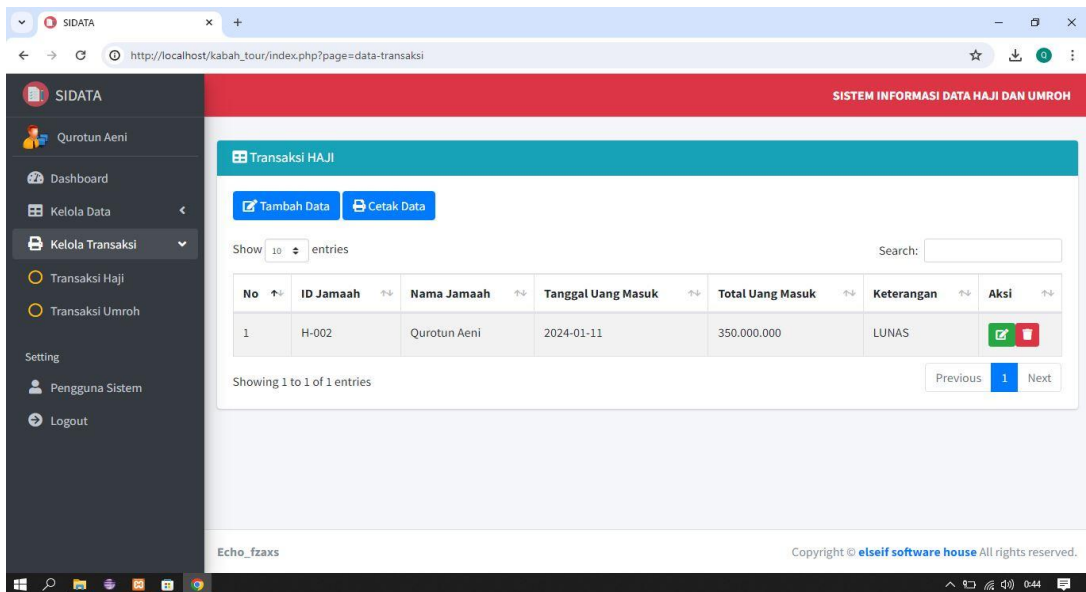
SIDATA

http://localhost/kabah_tour/index.php?page=data-transaksi

SIDATA

SISTEM INFORMASI DATA HAJI DAN UMROH

Qurotun Aeni

Dashboard

Kelola Data

Kelola Transaksi

Transaksi Haji

Transaksi Umroh

Setting

Pengguna Sistem

Logout

Transaksi HAJI

Tambah Data Cetak Data

Show 10 entries

Search:

| No | ID Jamaah | Nama Jamaah | Tanggal Uang Masuk | Total Uang Masuk | Keterangan | Aksi |
|---|---|---|---|---|---|---|
| 1 | H-002 | Qurotun Aeni | 2024-01-11 | 350.000.000 | LUNAS | |

Showing 1 to 1 of 1 entries

Previous 1 Next

Echo_fzaxs

Copyright © elseif software house All rights reserved.

0:44